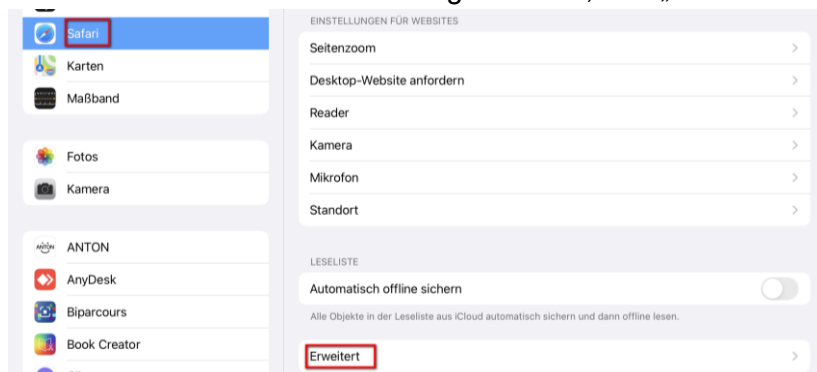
Safari
Karten
Maßband

Fotos
Kamera

ANTON
AnyDesk
Biparcours
Book Creator

EINSTELLUNGEN FÜR WEBSITES
Seitenzoom
Desktop-Website anfordern
Reader
Kamera
Mikrofon
Standort

LESELISTE
Automatisch offline sichern
Alle Objekte in der Leseliste aus iCloud automatisch sichern und dann offline lesen.

Erweitert